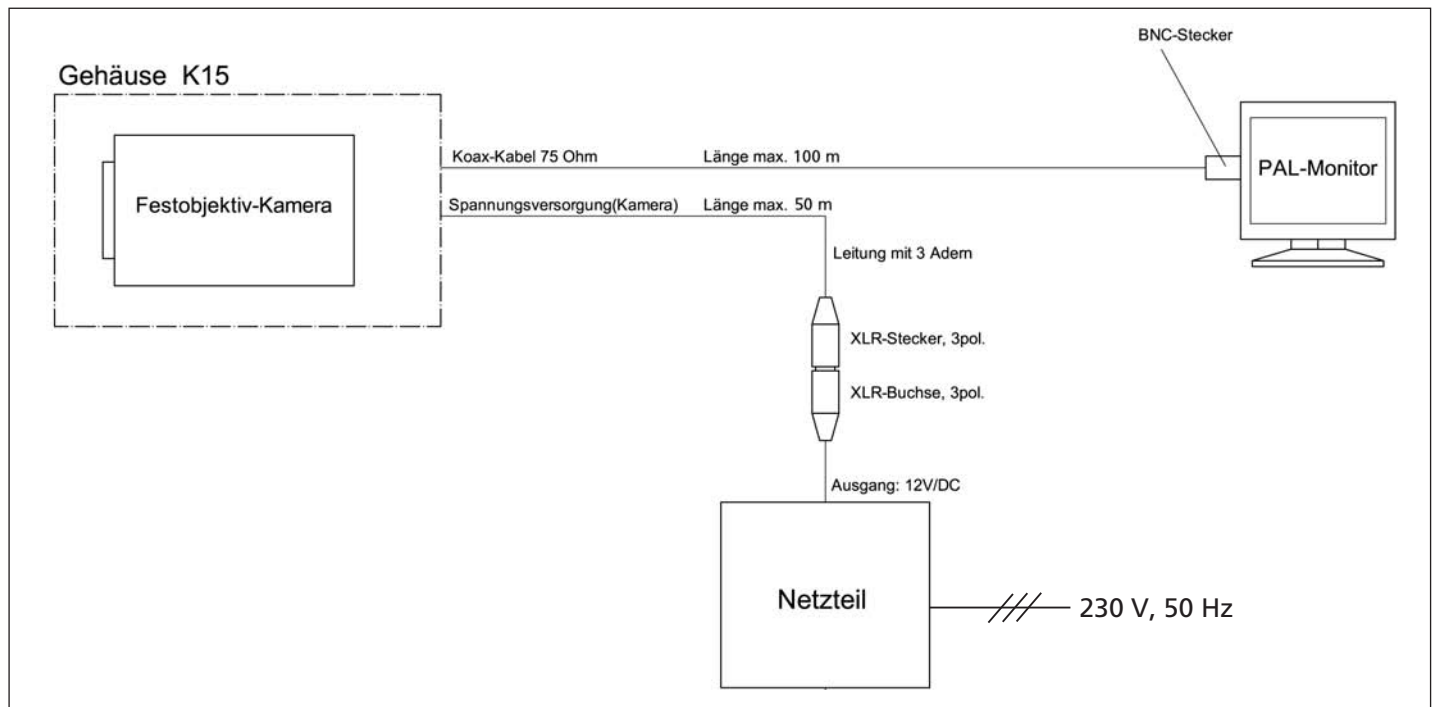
Gehäuse K15

Festobjektiv-Kamera

Koax-Kabel 75 Ohm

Länge max. 100 m

BNC-Stecker

PAL-Monitor

Spannungsversorgung(Kamera)

Länge max. 50 m

Leitung mit 3 Adern

XLR-Stecker, 3pol.

XLR-Buchse, 3pol.

Ausgang: 12V/DC

Netzteil

230 V, 50 Hz